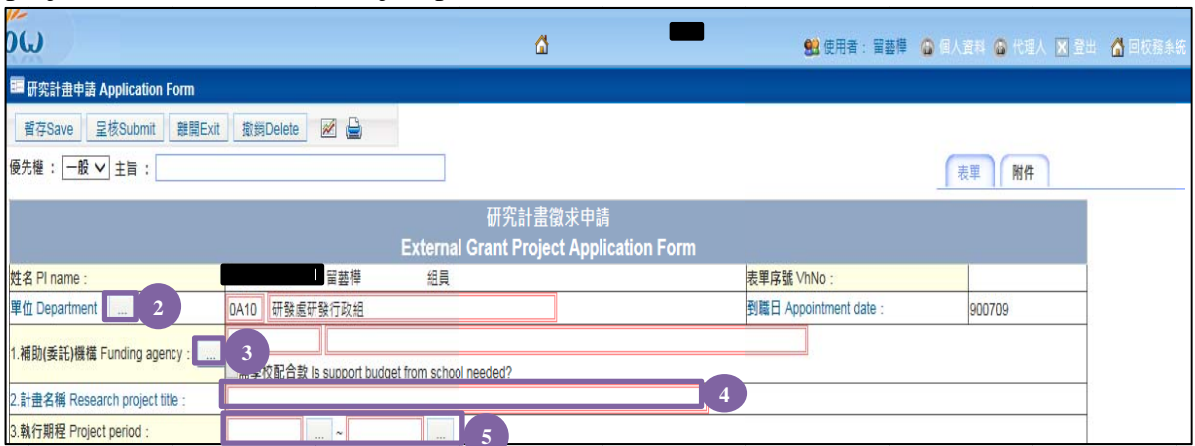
使用者：留藝樺 個人資料 代理人 登出 回校務系統

研究計畫申請 Application Form

暫存Save 呈核Submit 離開Exit 撤銷Delete

優先權：一般 主旨：

表單 附件

研究計畫徵求申請
External Grant Project Application Form

| 姓名 PI name : | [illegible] 留藝樺 組員 | 表單序號 VhNo : | |
|---|---|---|---|
| 單位 Department ... 2 | 0A10 研發處研發行政組 | 到職日 Appointment date : | 900709 |
| 1.補助(委託)機構 Funding agency : ... 3 | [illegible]學校配合款 Is support budget from school needed? | | |
| 2.計畫名稱 Research project title : | 4 | | |
| 3.執行期程 Project period : | ... ~ ... 5 | | |